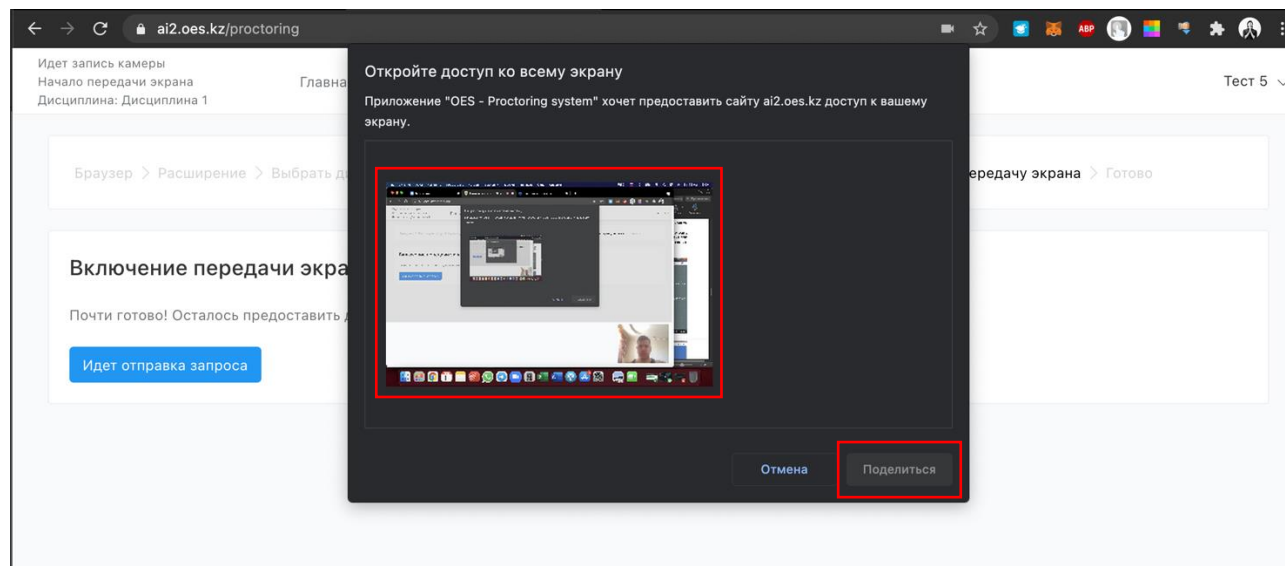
ai2.oes.kz/proctoring

Идет запись камеры
Начало передачи экрана
Дисциплина: Дисциплина 1

Главна

Тест 5

Браузер > Расширение > Выбрать д

ередачу экрана > Готово

Включение передачи экра

Почти готово! Осталось предоставить д

Идет отправка запроса

Откройте доступ ко всему экрану

Приложение "OES - Proctoring system" хочет предоставить сайту ai2.oes.kz доступ к вашему экрану.

Отмена

Поделиться